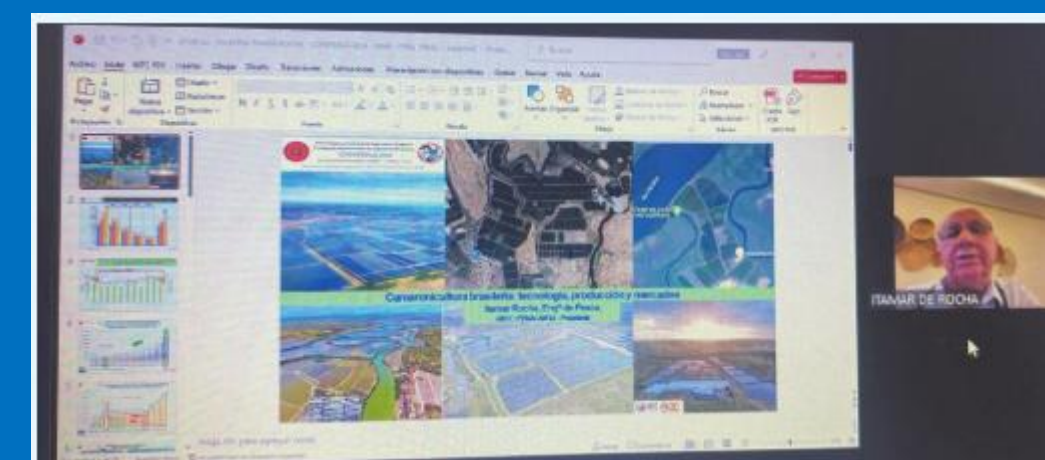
Arquivo Início Inserir Desenhar Design Transições Animações Apresentação de Slides Gravar Revisão Exibir Ajuda

Carcinicultura brasileña: tecnología, producción y mercados

Itamar Rocha, Eng° de Pesca

ITAMAR DE ROCHA